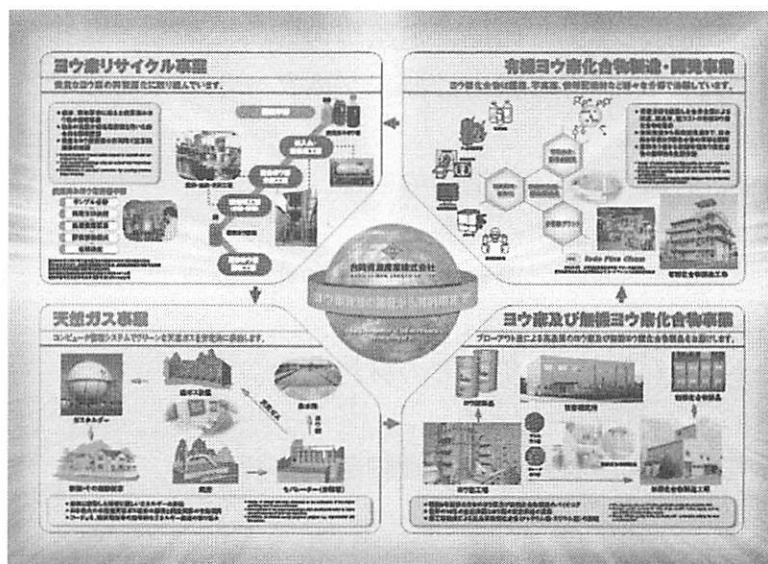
ヨウ素リサイクル事業

貴重なヨウ素の再資源化に取り組んでいます。

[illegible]

有機ヨウ素化合物製造・研究事業

ヨウ素化合物の医薬、写真薬、機能性材料などに様々な分野で活躍しています。

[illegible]

Godo Fine Chem

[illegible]

天然ガス事業

コンピュータ管理システムでクリーンな天然ガスを安定供給しています。

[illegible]

ヨウ素及び無機ヨウ素化合物事業

ブローアウト法による高品質のヨウ素及び無機ヨウ素化合物を製造しています。

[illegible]

合同資源産業株式会社

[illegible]